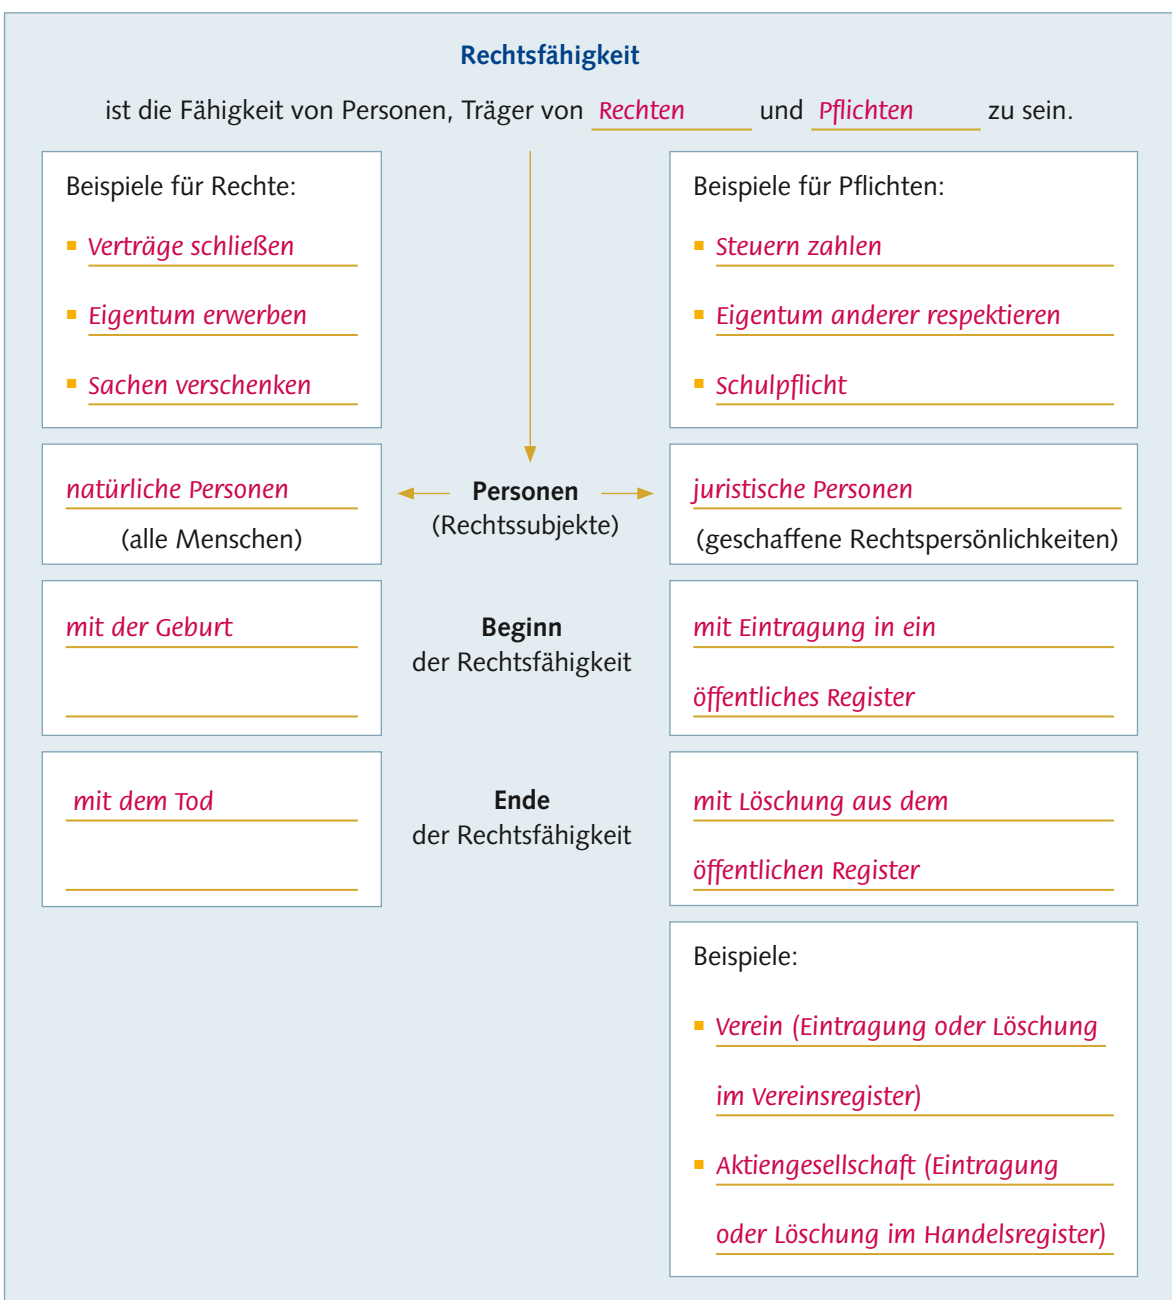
Rechtsfähigkeit

ist die Fähigkeit von Personen, Träger von Rechten und Pflichten zu sein.

Beispiele für Rechte:
- Verträge schließen
- Eigentum erwerben
- Sachen verschenken

Beispiele für Pflichten:
- Steuern zahlen
- Eigentum anderer respektieren
- Schulpflicht

natürliche Personen
(alle Menschen)

Personen
(Rechtssubjekte)

juristische Personen
(geschaffene Rechtspersönlichkeiten)

mit der Geburt

Beginn
der Rechtsfähigkeit

mit Eintragung in ein öffentliches Register

mit dem Tod

Ende
der Rechtsfähigkeit

mit Löschung aus dem öffentlichen Register

Beispiele:
- Verein (Eintragung oder Löschung im Vereinsregister)
- Aktiengesellschaft (Eintragung oder Löschung im Handelsregister)